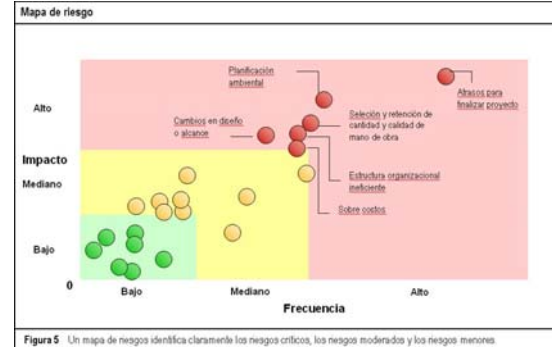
Mapa de riesgo

Alto

Impacto

Mediano

Bajo

0

Planificación ambiental

Atrasos para finalizar proyecto

Cambios en diseño o alcance

Seleción y retención de cantidad y calidad de mano de obra

Estructura organizacional ineficiente

Sobre costos

Bajo

Mediano

Alto

Frecuencia

Figura 5 Un mapa de riesgos identifica claramente los riesgos críticos, los riesgos moderados y los riesgos menores.